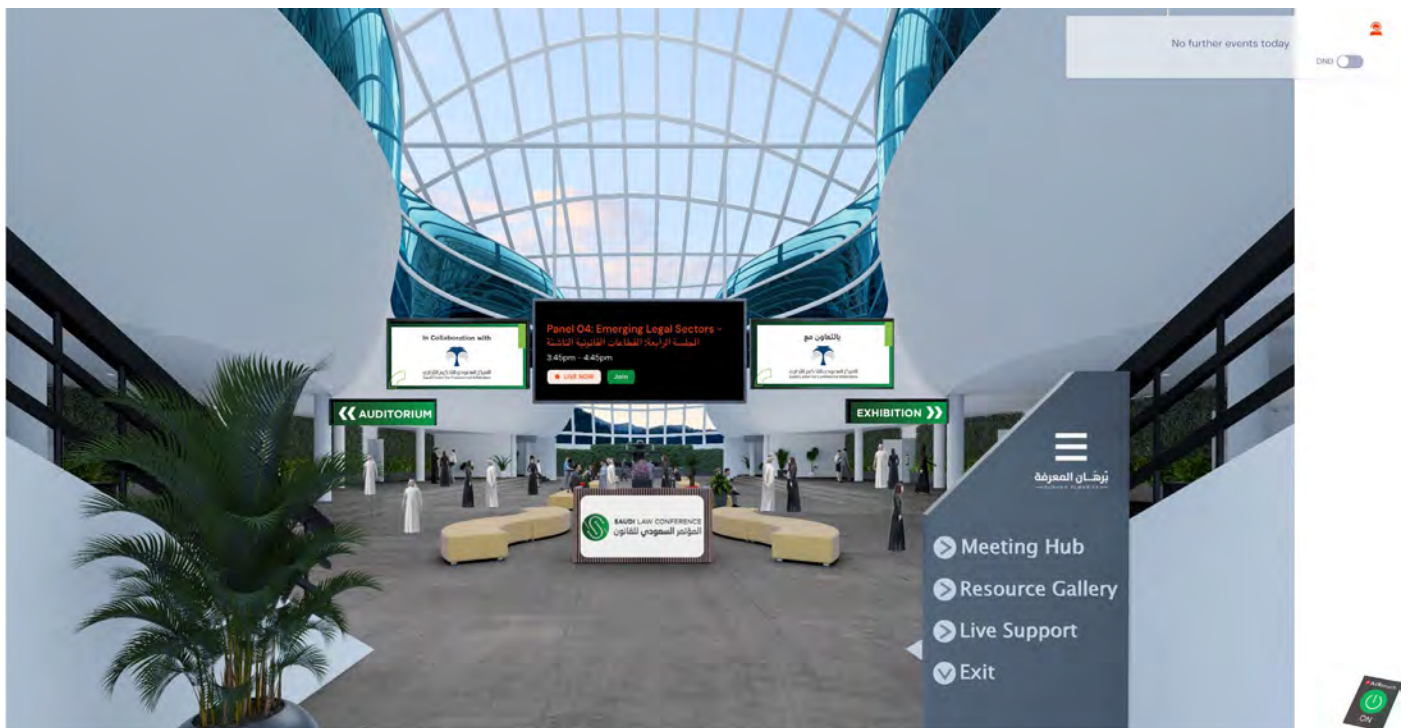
No further events today

DND

In Collaboration with

Panel 04: Emerging Legal Sectors - الجلسة الرابعة: القطاعات القانونية الناشئة

3:45pm - 4:45pm

LIVE NOW

Join

بالتعاون مع

AUDITORIUM

EXHIBITION

SAUDI LAW CONFERENCE
المؤتمر السعودي للقانون

برهان المعرفة

Meeting Hub

Resource Gallery

Live Support

Exit

ON